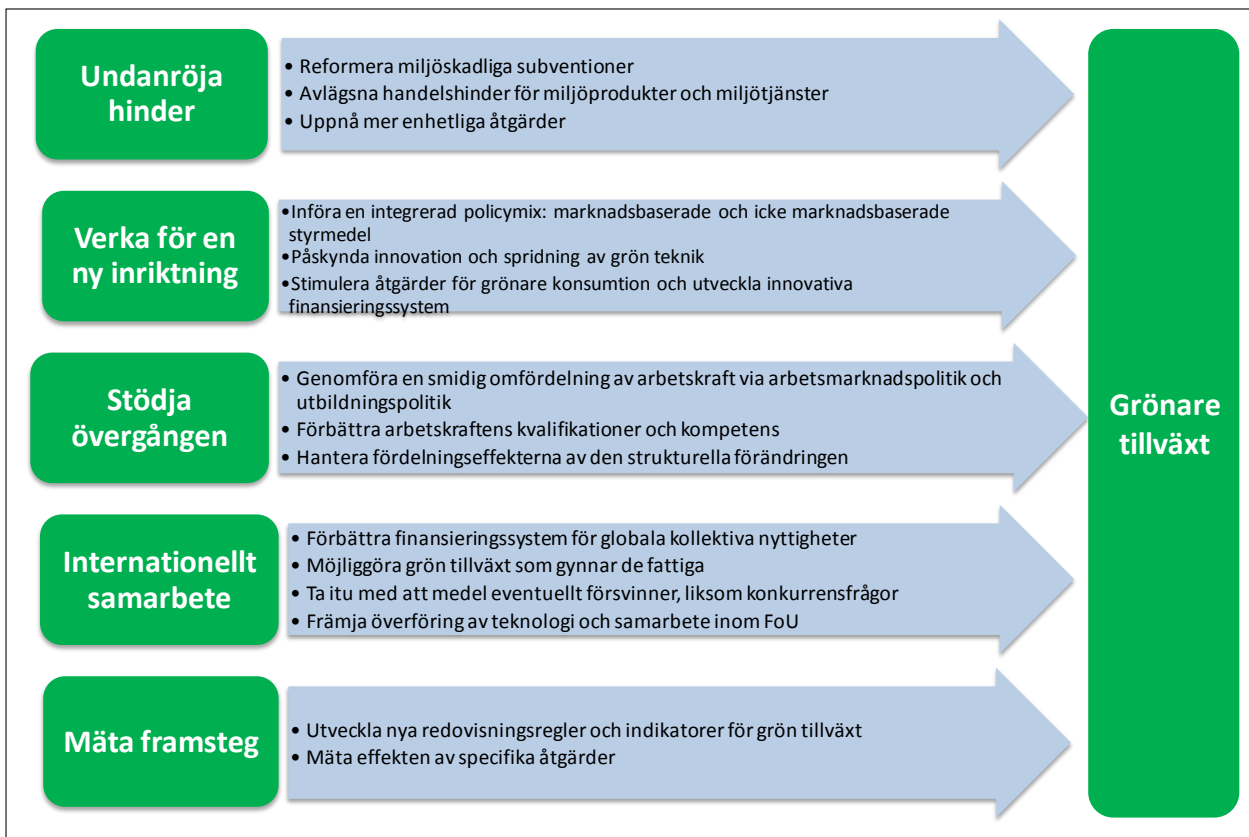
Undanröja hinder

• Reformera miljöskadliga subventioner
• Avlägsna handelshinder för miljöprodukter och miljötjänster
• Uppnå mer enhetliga åtgärder

Verka för en ny inriktning

• Införa en integrerad policymix: marknadsbaserade och icke marknadsbaserade styrmedel
• Påskynda innovation och spridning av grön teknik
• Stimulera åtgärder för grönare konsumtion och utveckla innovativa finansieringssystem

Stödja övergången

• Genomföra en smidig omfördelning av arbetskraft via arbetsmarknadspolitik och utbildningspolitik
• Förbättra arbetskraftens kvalifikationer och kompetens
• Hantera fördelningseffekterna av den strukturella förändringen

Internationellt samarbete

• Förbättra finansieringssystem för globala kollektiva nyttigheter
• Möjliggöra grön tillväxt som gynnar de fattiga
• Ta itu med att medel eventuellt försvinner, liksom konkurrensfrågor
• Främja överföring av teknologi och samarbete inom FoU

Mäta framsteg

• Utveckla nya redovisningsregler och indikatorer för grön tillväxt
• Mäta effekten av specifika åtgärder

Grönare tillväxt